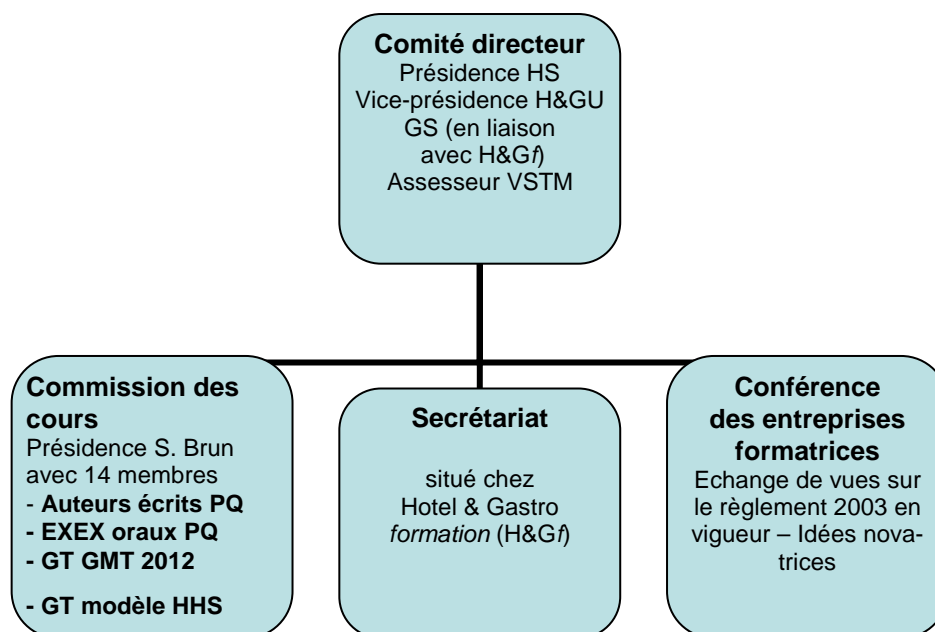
**Comité directeur**
Présidence HS
Vice-présidence H&GU
GS (en liaison avec H&G*f*)
Assesseur VSTM

**Commission des cours**
Présidence S. Brun avec 14 membres
- **Auteurs écrits PQ**
- **EXEX oraux PQ**
- **GT GMT 2012**
- **GT modèle HHS**

**Secrétariat**
situé chez Hotel & Gastro *formation* (H&G*f*)

**Conférence des entreprises formatrices**
Echange de vues sur le règlement 2003 en vigueur – Idées novatrices